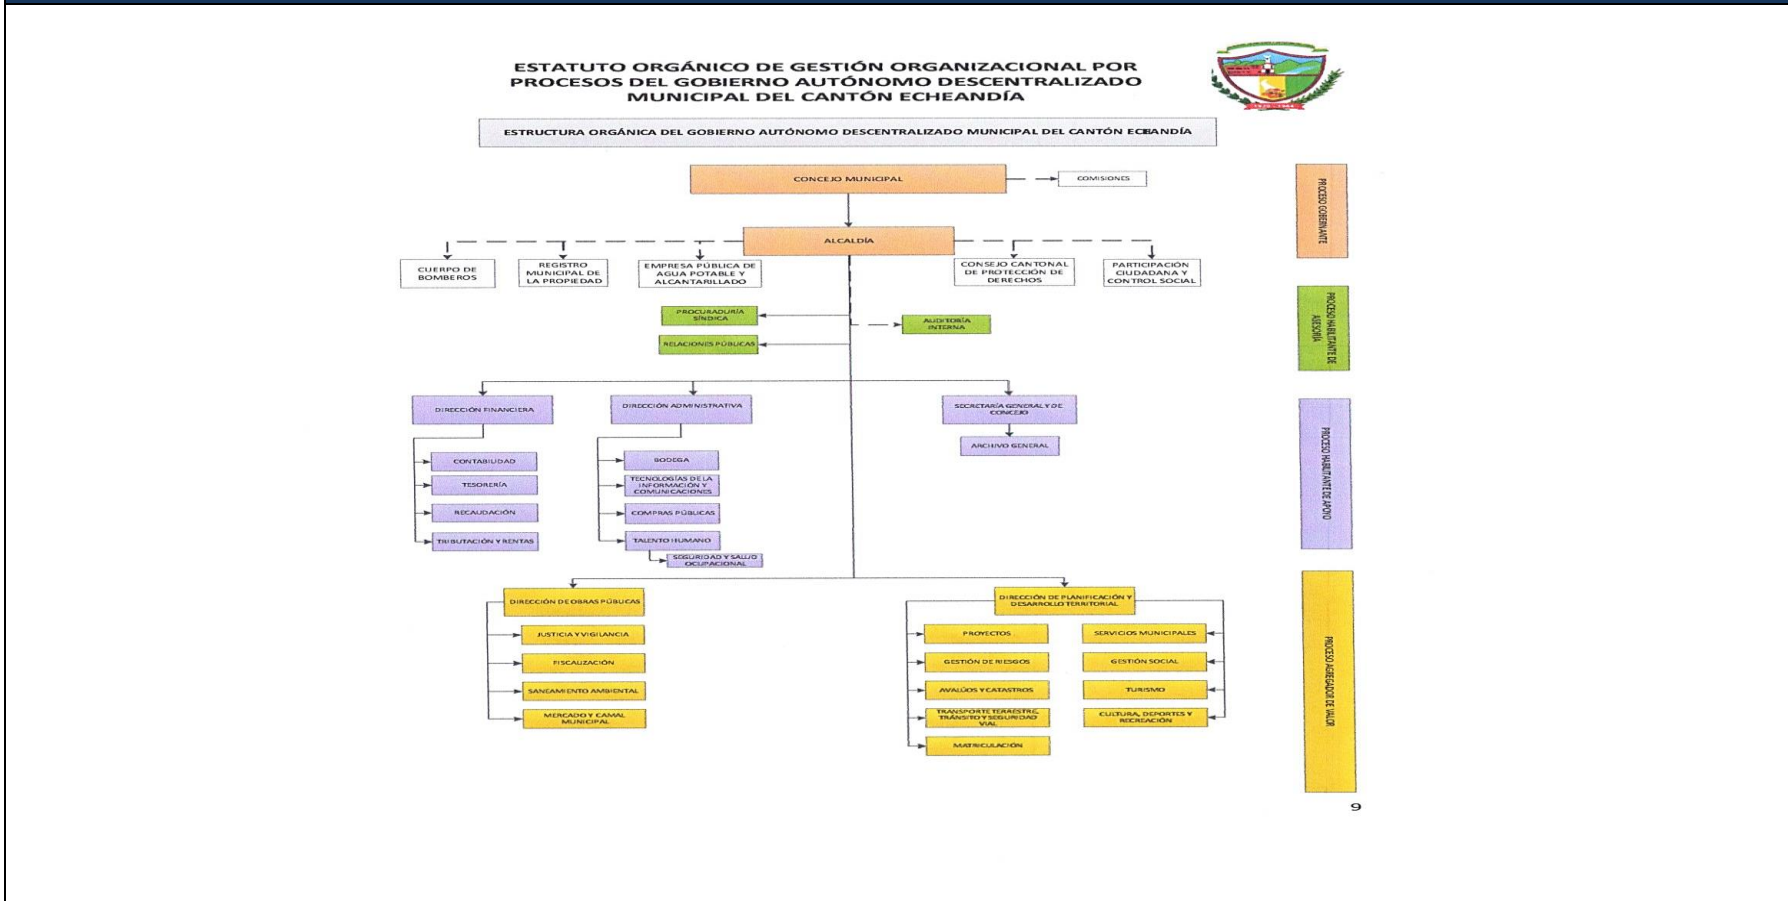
ESTATUTO ORGÁNICO DE GESTIÓN ORGANIZACIONAL POR PROCESOS DEL GOBIERNO AUTÓNOMO DESCENTRALIZADO MUNICIPAL DEL CANTÓN ECHEANDÍA

ESTRUCTURA ORGÁNICA DEL GOBIERNO AUTÓNOMO DESCENTRALIZADO MUNICIPAL DEL CANTÓN ECHEANDÍA

CONCEJO MUNICIPAL

COMISIONES

ALCALDÍA

CUERPO DE BOMBEROS

REGISTRO MUNICIPAL DE LA PROPIEDAD

EMPRESA PÚBLICA DE AGUA POTABLE Y ALCANTARILLADO

CONSEJO CANTONAL DE PROTECCIÓN DE DERECHOS

PARTICIPACIÓN CIUDADANA Y CONTROL SOCIAL

PROCURADURÍA SÍNDICA

AUDITORÍA INTERNA

RELACIONES PÚBLICAS

DIRECCIÓN FINANCIERA

CONTABILIDAD

TESORERÍA

RECAUDACIÓN

TRIBUTACIÓN Y RENTAS

DIRECCIÓN ADMINISTRATIVA

BODEGA

TECNOLOGÍAS DE LA INFORMACIÓN Y COMUNICACIONES

COMPRAS PÚBLICAS

TALENTO HUMANO

SEGURIDAD Y SALUD OCUPACIONAL

SECRETARÍA GENERAL Y DE CONCEJO

ARCHIVO GENERAL

DIRECCIÓN DE OBRAS PÚBLICAS

JUSTICIA Y VIGILANCIA

FISCALIZACIÓN

SANEAMIENTO AMBIENTAL

MERCADO Y CAMAL MUNICIPAL

DIRECCIÓN DE PLANIFICACIÓN Y DESARROLLO TERRITORIAL

PROYECTOS

GESTIÓN DE RIESGOS

AVALÚOS Y CATASTROS

TRANSPORTE TERRESTRE, TRÁNSITO Y SEGURIDAD VIAL

MATRICULACIÓN

SERVICIOS MUNICIPALES

GESTIÓN SOCIAL

TURISMO

CULTURA, DEPORTES Y RECREACIÓN

PROCESO GOBERNANTE

PROCESO HABILITANTE DE ASESORÍA

PROCESO HABILITANTE DE APOYO

PROCESO AGREGADOR DE VALOR

9